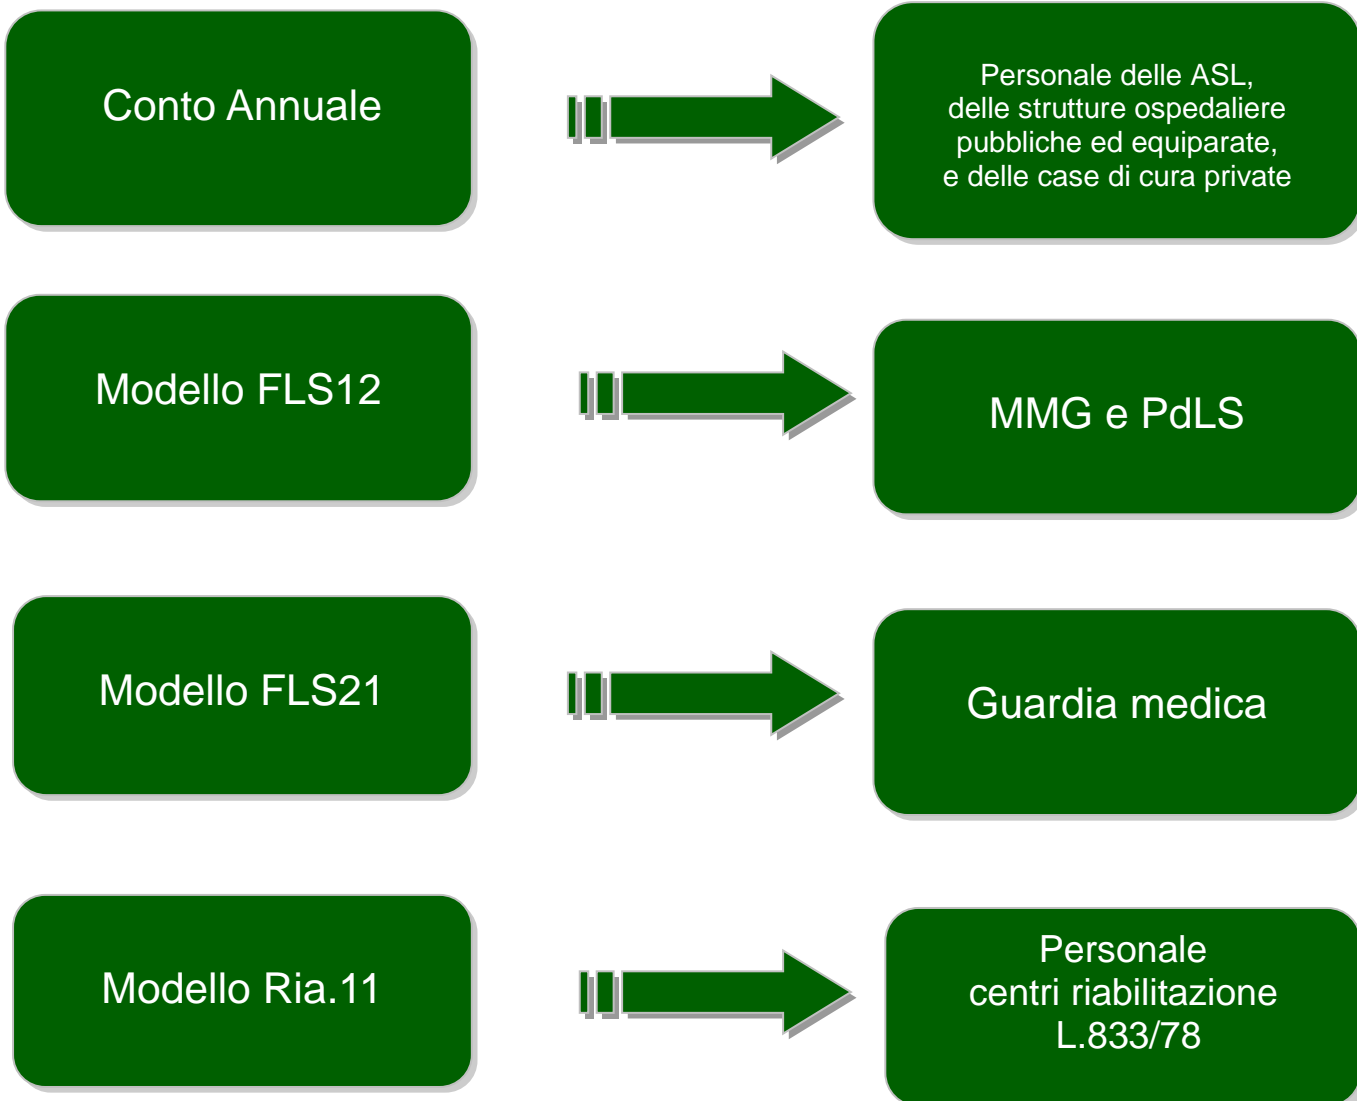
Conto Annuale

Personale delle ASL, delle strutture ospedaliere pubbliche ed equiparate, e delle case di cura private

Modello FLS12

MMG e PdLS

Modello FLS21

Guardia medica

Modello Ria.11

Personale centri riabilitazione L.833/78